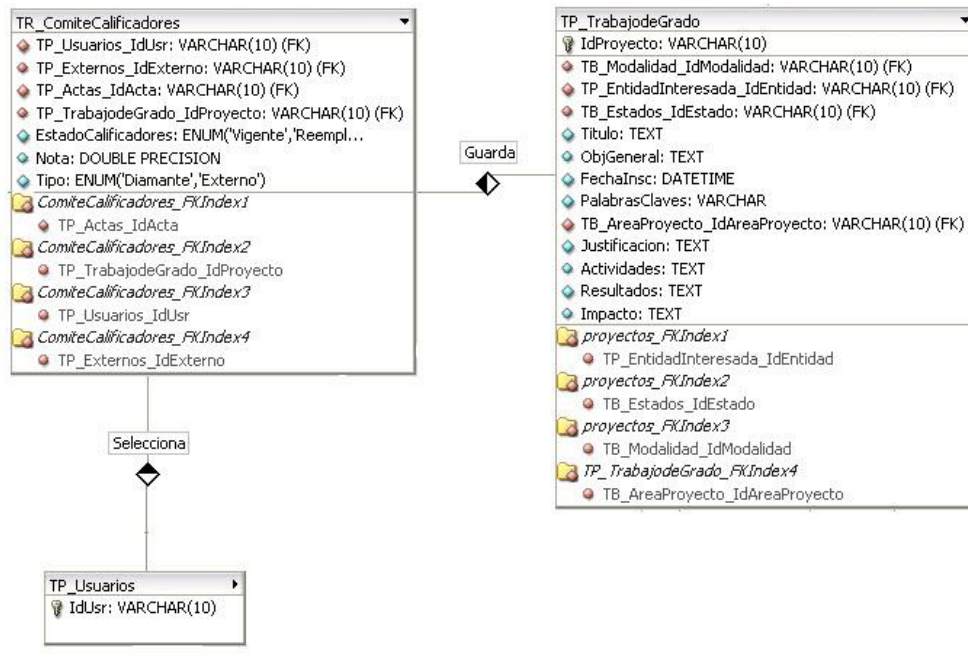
TR_ComiteCalificadores
TP_Usuarios_IdUsr: VARCHAR(10) (FK)
TP_Externos_IdExterno: VARCHAR(10) (FK)
TP_Actas_IdActa: VARCHAR(10) (FK)
TP_TrabajodeGrado_IdProyecto: VARCHAR(10) (FK)
EstadoCalificadores: ENUM('Vigente','Reempl...
Nota: DOUBLE PRECISION
Tipo: ENUM('Diamante','Externo')
ComiteCalificadores_FKIndex1
TP_Actas_IdActa
ComiteCalificadores_FKIndex2
TP_TrabajodeGrado_IdProyecto
ComiteCalificadores_FKIndex3
TP_Usuarios_IdUsr
ComiteCalificadores_FKIndex4
TP_Externos_IdExterno

Guarda

TP_TrabajodeGrado
IdProyecto: VARCHAR(10)
TB_Modalidad_IdModalidad: VARCHAR(10) (FK)
TP_EntidadInteresada_IdEntidad: VARCHAR(10) (FK)
TB_Estados_IdEstado: VARCHAR(10) (FK)
Titulo: TEXT
ObjGeneral: TEXT
FechaInsc: DATETIME
PalabrasClaves: VARCHAR
TB_AreaProyecto_IdAreaProyecto: VARCHAR(10) (FK)
Justificacion: TEXT
Actividades: TEXT
Resultados: TEXT
Impacto: TEXT
proyectos_FKIndex1
TP_EntidadInteresada_IdEntidad
proyectos_FKIndex2
TB_Estados_IdEstado
proyectos_FKIndex3
TB_Modalidad_IdModalidad
TP_TrabajodeGrado_FKIndex4
TB_AreaProyecto_IdAreaProyecto

Selecciona

TP_Usuarios
IdUsr: VARCHAR(10)